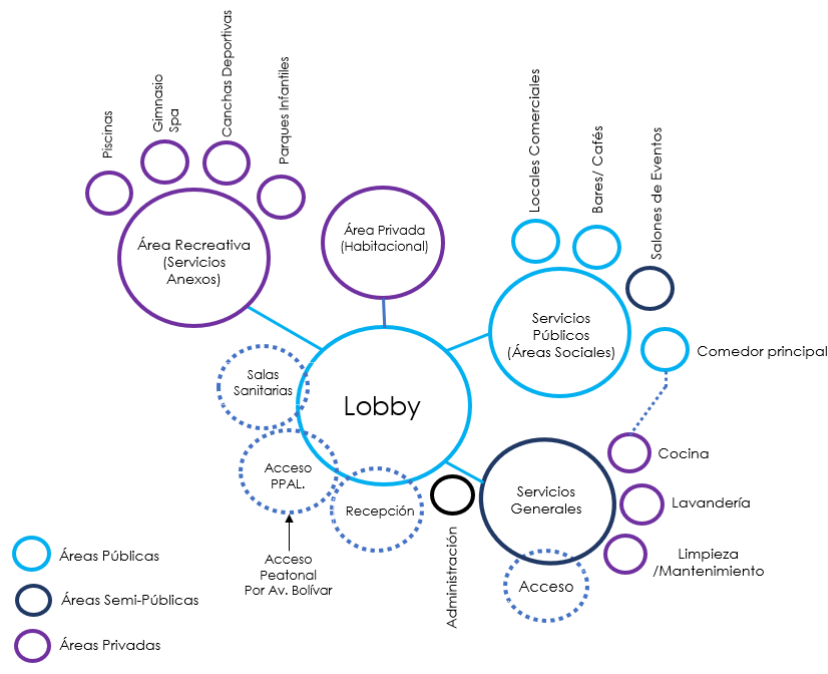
Piscinas
Gimnasio Spa
Canchas Deportivas
Parques Infantiles

Área Recreativa (Servicios Anexos)

Área Privada (Habitacional)

Locales Comerciales
Bares/ Cafés
Salones de Eventos

Servicios Públicos (Áreas Sociales)

Comedor principal

Salas Sanitarias

Lobby

Acceso PPAL.

Recepción

Administración

Servicios Generales

Cocina
Lavandería
Limpieza /Mantenimiento

Acceso

Acceso Peatonal Por Av. Bolívar

Áreas Públicas
Áreas Semi-Públicas
Áreas Privadas